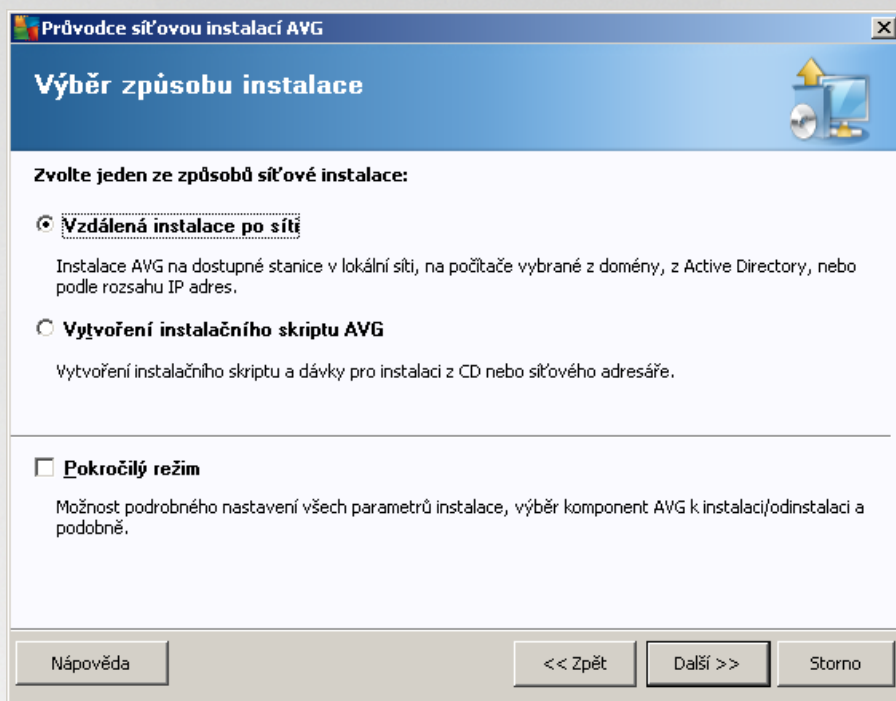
Průvodce síťovou instalací AVG

Výběr způsobu instalace

Zvolte jeden ze způsobů síťové instalace:

Vzdálená instalace po síti

Instalace AVG na dostupné stanice v lokální síti, na počítače vybrané z domény, z Active Directory, nebo podle rozsahu IP adres.

Vytvoření instalačního skriptu AVG

Vytvoření instalačního skriptu a dávky pro instalaci z CD nebo síťového adresáře.

Pokročilý režim

Možnost podrobného nastavení všech parametrů instalace, výběr komponent AVG k instalaci/odinstalaci a podobně.

Nápověda

<< Zpět

Další >>

Storno